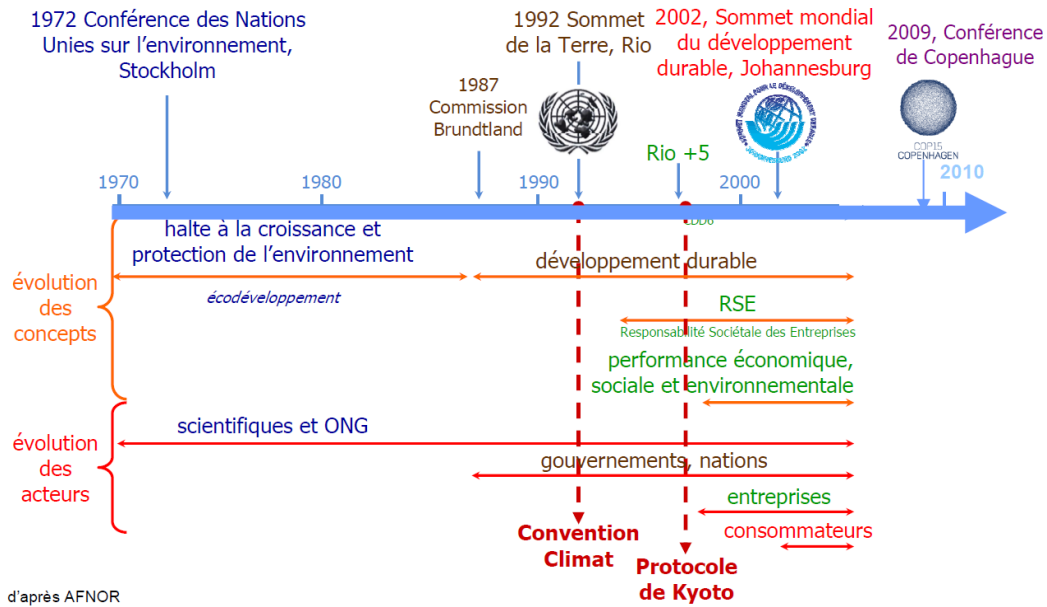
1972 Conférence des Nations Unies sur l'environnement, Stockholm

1992 Sommet de la Terre, Rio

2002, Sommet mondial du développement durable, Johannesburg

2009, Conférence de Copenhague

1987 Commission Brundtland

Rio +5

COP15 COPENHAGEN

1970

1980

1990

2000

2010

CDD6

halte à la croissance et protection de l'environnement

écodéveloppement

développement durable

RSE

Responsabilité Sociétale des Entreprises

performance économique, sociale et environnementale

évolution des concepts

évolution des acteurs

scientifiques et ONG

gouvernements, nations

entreprises

consommateurs

Convention Climat

Protocole de Kyoto

d'après AFNOR